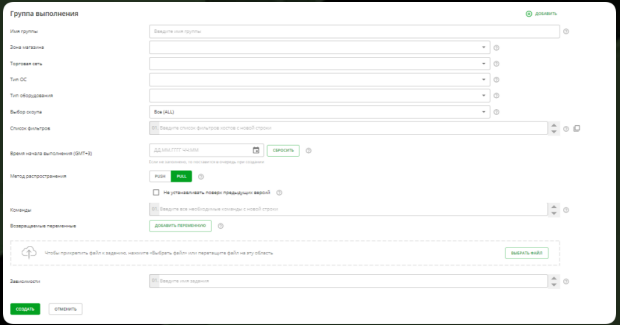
Группа выполнения

ДОБАВИТЬ

Имя группы
Введите имя группы

Зона магазина

Торговая сеть

Тип ОС

Тип оборудования

Выбор округа
Все (ALL)

Список фильтров
Введите список фильтров хостов с новой строки

Время начала выполнения (GMT+3)
ДД.ММ.ГГГГ чч:мм
СБРОСИТЬ
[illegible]

Метод распространения
PUSH
PULL

Не устанавливать поверх предыдущей версии

Команды
Введите все необходимые команды с новой строки

Возвращаемые переменные
ДОБАВИТЬ ПЕРЕМЕННУЮ

Чтобы прикрепить файл к заданию, нажмите «Выбрать файл» или перетащите файл на эту область
ВЫБРАТЬ ФАЙЛ

Зависимости
Введите имя задания

СОЗДАТЬ
ОТМЕНИТЬ